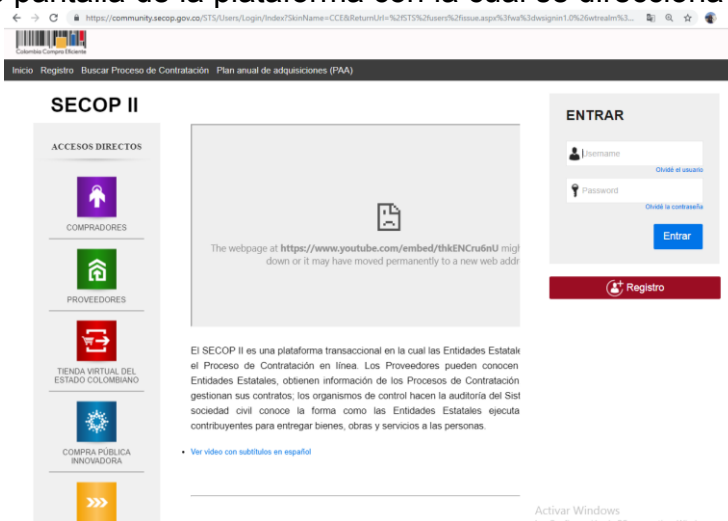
pantalla de la plataforma con la cual se direcciona

https://community.secop.gov.co/STS/Users/Login/Index?SkinName=CCE&ReturnUrl=%2fSTS%2fusers%2fissue.aspx%3fwa%3dwsignin1.0%26wtrealm%3...

Colombia Compra Eficiente

Inicio Registro Buscar Proceso de Contratación Plan anual de adquisiciones (PAA)

SECOP II

ACCESOS DIRECTOS

COMPRADORES

PROVEEDORES

TIENDA VIRTUAL DEL ESTADO COLOMBIANO

COMPRA PÚBLICA INNOVADORA

The webpage at https://www.youtube.com/embed/thkENCru6nU mig down or it may have moved permanently to a new web addr

El SECOP II es una plataforma transaccional en la cual las Entidades Estatale el Proceso de Contratación en línea. Los Proveedores pueden conocen Entidades Estatales, obtienen información de los Procesos de Contratación gestionan sus contratos; los organismos de control hacen la auditoría del Sist sociedad civil conoce la forma como las Entidades Estatales ejecuta contribuyentes para entregar bienes, obras y servicios a las personas.

Ver video con subtitulos en español

ENTRAR

Username

Olvidé el usuario

Password

Olvidé la contraseña

Entrar

Registro

Activar Windows